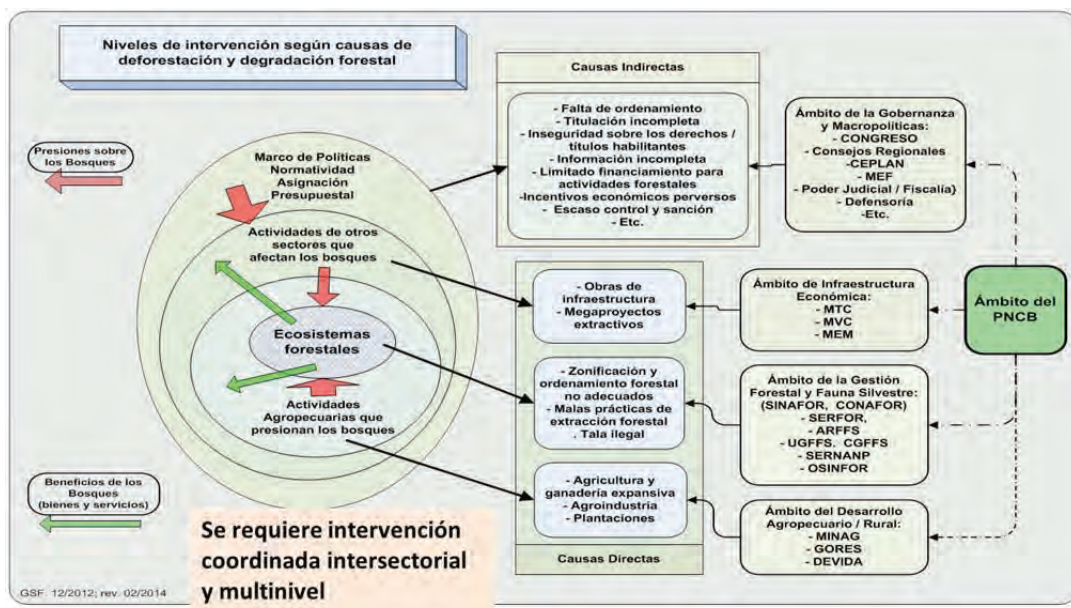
Niveles de intervención según causas de deforestación y degradación forestal

Presiones sobre los Bosques

Beneficios de los Bosques (bienes y servicios)

Marco de Políticas
Normatividad
Asignación
Presupuestal

Actividades de otros sectores que afectan los bosques

Ecosistemas forestales

Actividades Agropecuarias que presionan los bosques

Se requiere intervención coordinada intersectorial y multinivel

Causas Indirectas

- Falta de ordenamiento
- Titulación incompleta
- Inseguridad sobre los derechos / títulos habilitantes
- Información incompleta
- Limitado financiamiento para actividades forestales
-Incentivos económicos perversos
- Escaso control y sanción
- Etc.

Ámbito de la Gobernanza y Macropolíticas:
- CONGRESO
- Consejos Regionales
-CEPLAN
- MEF
- Poder Judicial / Fiscalía)
- Defensoría
-Etc.

- Obras de infraestructura
- Megaproyectos extractivos

- Zonificación y ordenamiento forestal no adecuados
- Malas prácticas de extracción forestal
. Tala ilegal

- Agricultura y ganadería expansiva
- Agroindustria
- Plantaciones

Causas Directas

Ámbito de Infraestructura Económica:
- MTC
- MVC
- MEM

Ámbito de la Gestión Forestal y Fauna Silvestre: (SINAFOR, CONAFOR)
- SERFOR,
- ARFFS
- UGFFS, CGFFS
- SERNANP
- OSINFOR

Ámbito del Desarrollo Agropecuario / Rural:
- MINAG
- GORES
- DEVIDA

Ámbito del PNCB

GSF 12/2012; rev. 02/2014